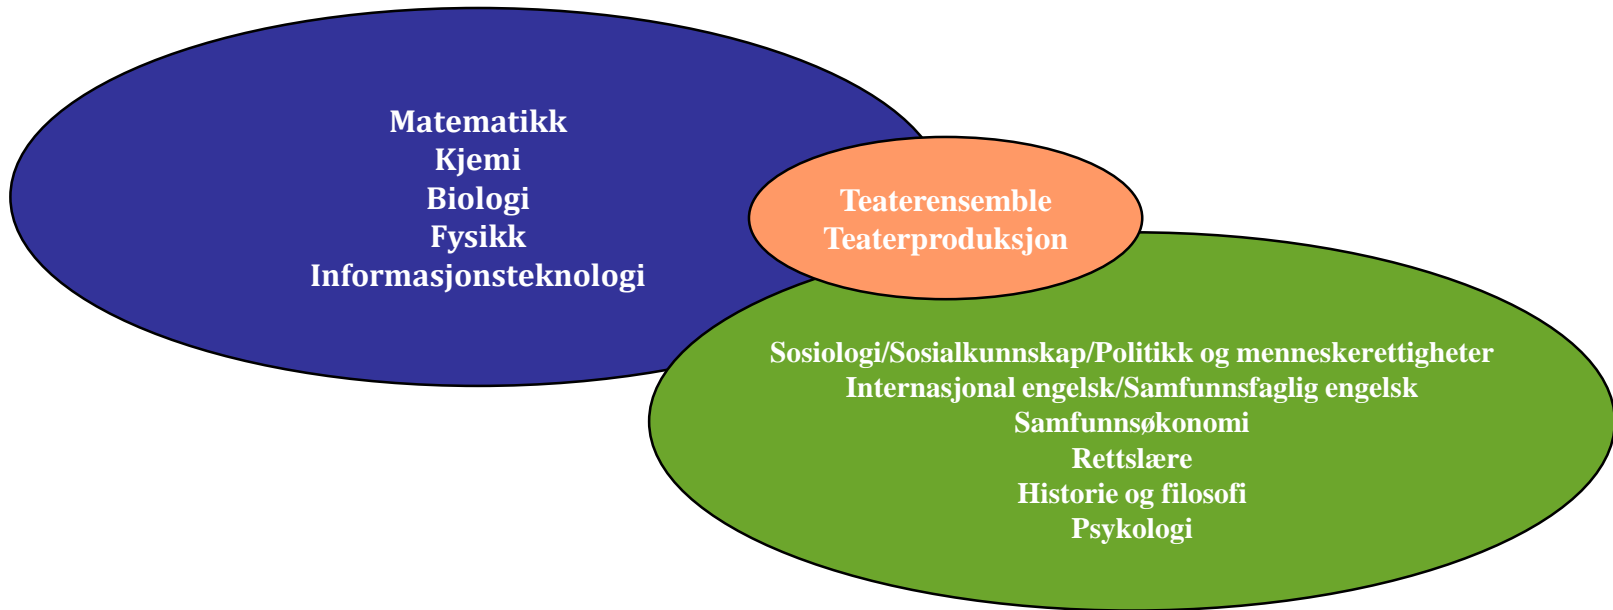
Matematikk
Kjemi
Biologi
Fysikk
Informasjonsteknologi

Teaterensemble
Teaterproduksjon

Sosiologi/Sosialkunnskap/Politikk og menneskerettigheter
Internasjonal engelsk/Samfunnsfaglig engelsk
Samfunnsøkonomi
Rettslære
Historie og filosofi
Psykologi